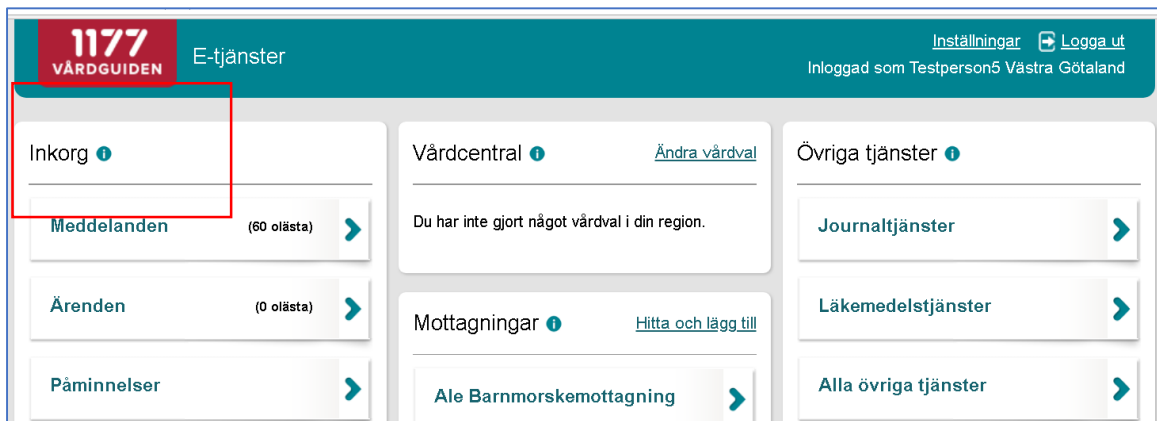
1177 VÅRDGUIDEN E-tjänster

Inställningar Logga ut
Inloggad som Testperson5 Västra Götaland

Inkorg

Meddelanden (60 olästa)

Ärenden (0 olästa)

Påminnelser

Vårdcentral Ändra vårdval

Du har inte gjort något vårdval i din region.

Mottagningar Hitta och lägg till

Ale Barnmorskemottagning

Övriga tjänster

Journaltjänster

Läkemedelstjänster

Alla övriga tjänster